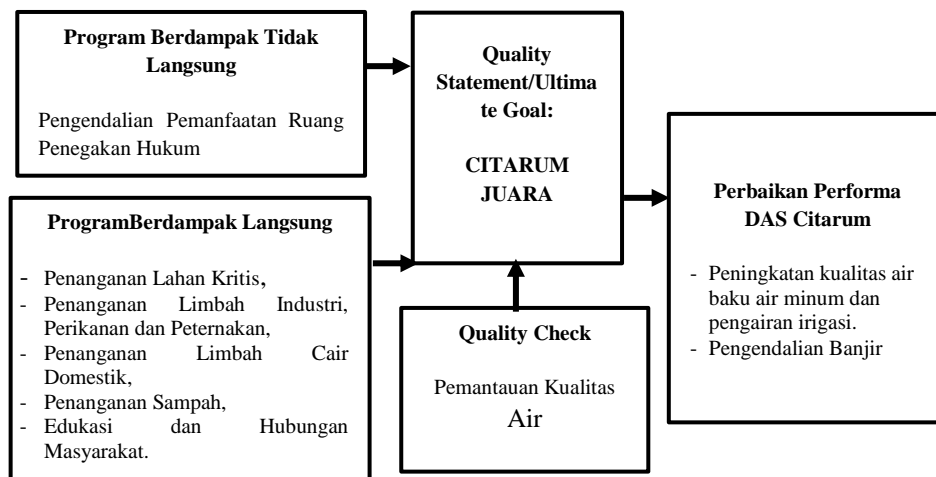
**Program Berdampak Tidak Langsung**

Pengendalian Pemanfaatan Ruang
Penegakan Hukum

**ProgramBerdampak Langsung**

- Penanganan Lahan Kritis,
- Penanganan Limbah Industri, Perikanan dan Peternakan,
- Penanganan Limbah Cair Domestik,
- Penanganan Sampah,
- Edukasi dan Hubungan Masyarakat.

**Quality Statement/Ultimate Goal:**

**CITARUM JUARA**

**Quality Check**

Pemantauan Kualitas Air

**Perbaikan Performa DAS Citarum**

- Peningkatan kualitas air baku air minum dan pengairan irigasi.
- Pengendalian Banjir